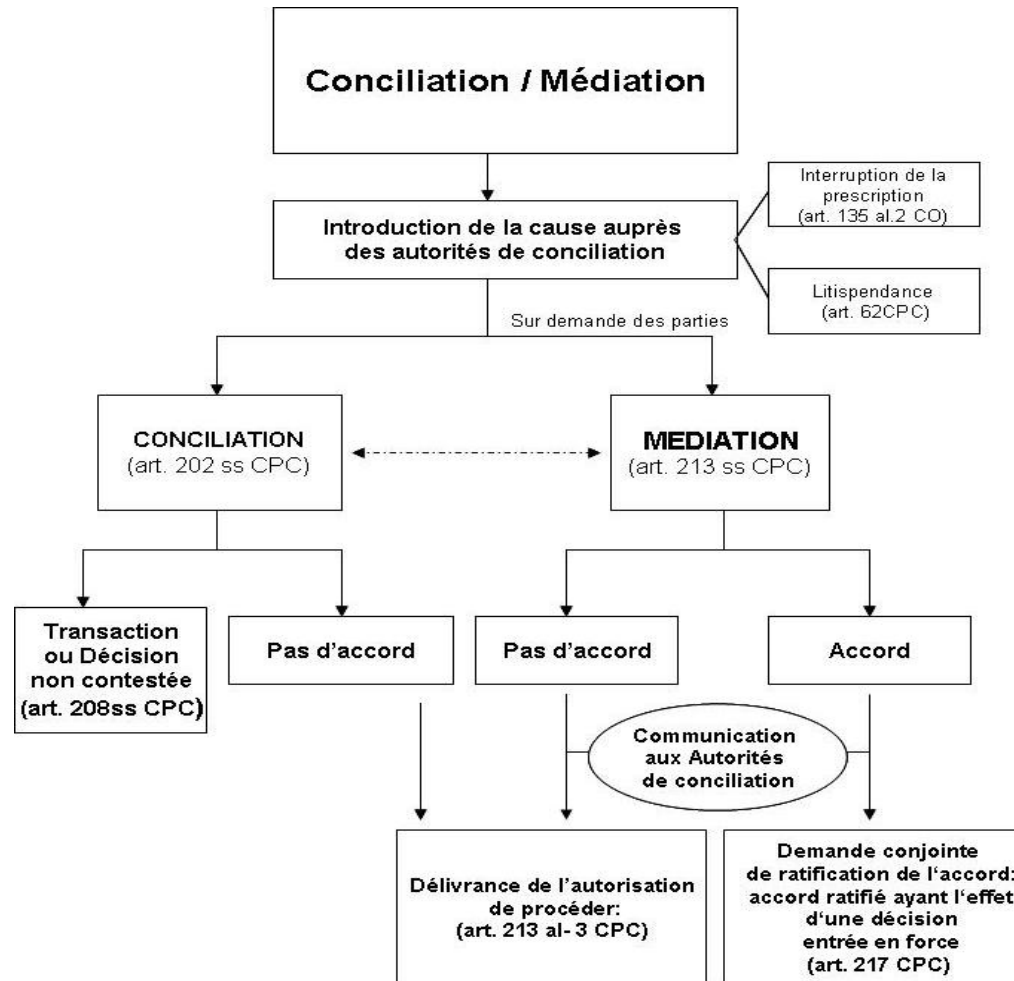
Conciliation / Médiation

Introduction de la cause auprès des autorités de conciliation

Interruption de la prescription (art. 135 al.2 CO)

Litispendance (art. 62CPC)

Sur demande des parties

CONCILIATION (art. 202 ss CPC)

MEDIATION (art. 213 ss CPC)

Transaction ou Décision non contestée (art. 208ss CPC)

Pas d'accord

Pas d'accord

Accord

Communication aux Autorités de conciliation

Délivrance de l'autorisation de procéder: (art. 213 al- 3 CPC)

Demande conjointe de ratification de l'accord: accord ratifié ayant l'effet d'une décision entrée en force (art. 217 CPC)